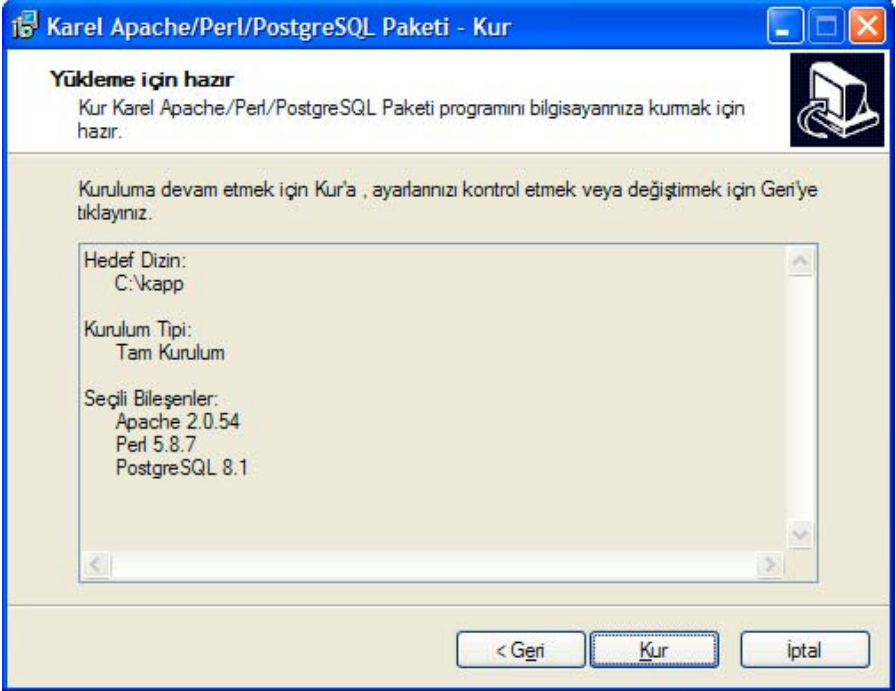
Karel Apache/Perl/PostgreSQL Paketi - Kur

Yükleme için hazır

Kur Karel Apache/Perl/PostgreSQL Paketi programını bilgisayarınıza kurmak için hazır.

Kuruluma devam etmek için Kur'a , ayarlarınızı kontrol etmek veya değiştirmek için Geri'ye tıklayınız.

Hedef Dizin:
C:\kapp

Kurulum Tipi:
Tam Kurulum

Seçili Bileşenler:
Apache 2.0.54
Perl 5.8.7
PostgreSQL 8.1

< Geri
Kur
İptal